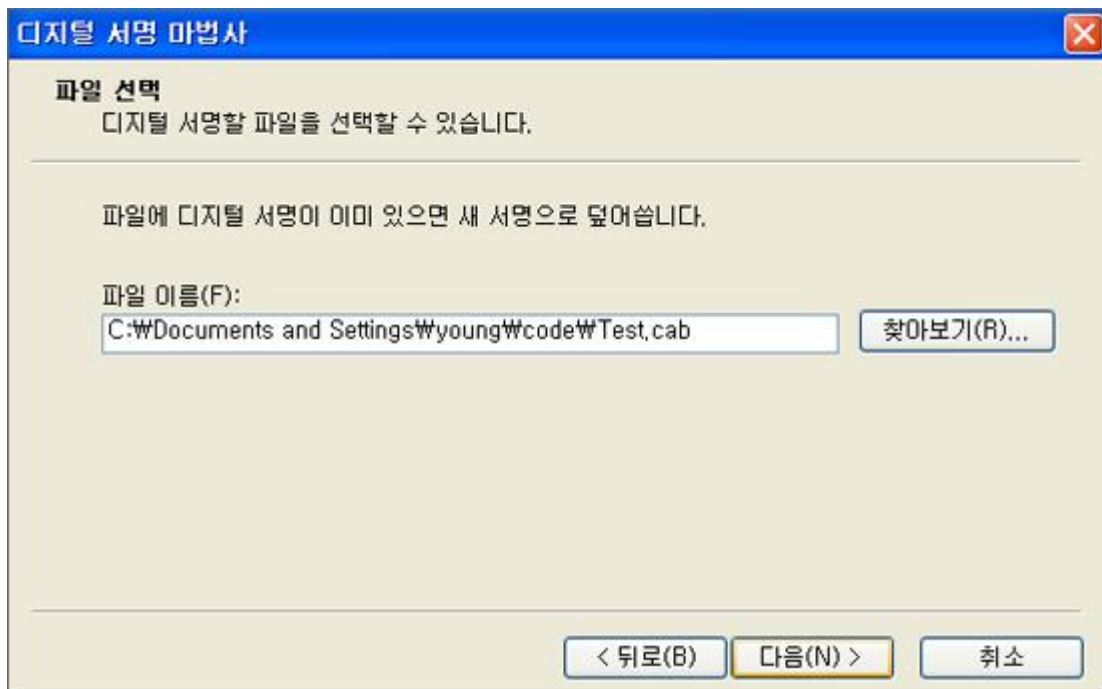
디지털 서명 마법사

파일 선택
디지털 서명할 파일을 선택할 수 있습니다.

파일에 디지털 서명이 이미 있으면 새 서명으로 덮어씁니다.

파일 이름(F):
C:₩Documents and Settings₩young₩code₩Test.cab

찾아보기(R)...

< 뒤로(B)
다음(N) >
취소